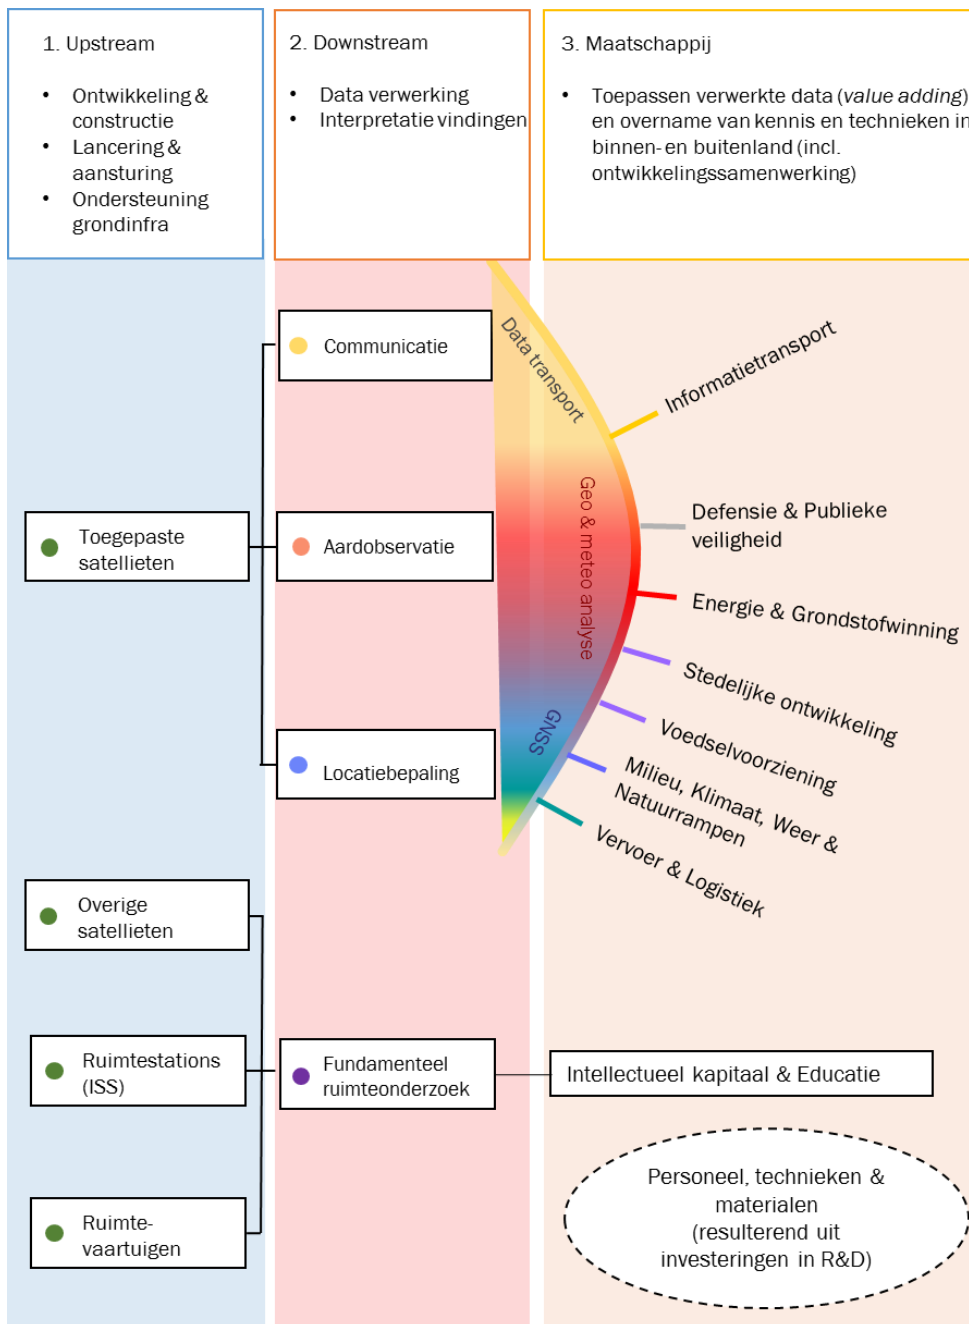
1. Upstream

- Ontwikkeling & constructie
- Lancering & aansturing
- Ondersteuning grondinfra

2. Downstream

- Data verwerking
- Interpretatie vindingen

3. Maatschappij

- Toepassen verwerkte data (*value adding*) en overname van kennis en technieken in binnen- en buitenland (incl. ontwikkelingssamenwerking)

Communicatie

Toegepaste satellieten

Aardobservatie

Locatiebepaling

Data transport

Geo & meteo analyse

GNSS

Informatietransport

Defensie & Publieke veiligheid

Energie & Grondstofwinning

Stedelijke ontwikkeling

Voedselvoorziening

Milieu, Klimaat, Weer & Natuurrampen

Vervoer & Logistiek

Overige satellieten

Ruimtestations (ISS)

Fundamenteel ruimteonderzoek

Intellectueel kapitaal & Educatie

Ruimte-vaartuigen

Personeel, technieken & materialen (resulterend uit investeringen in R&D)